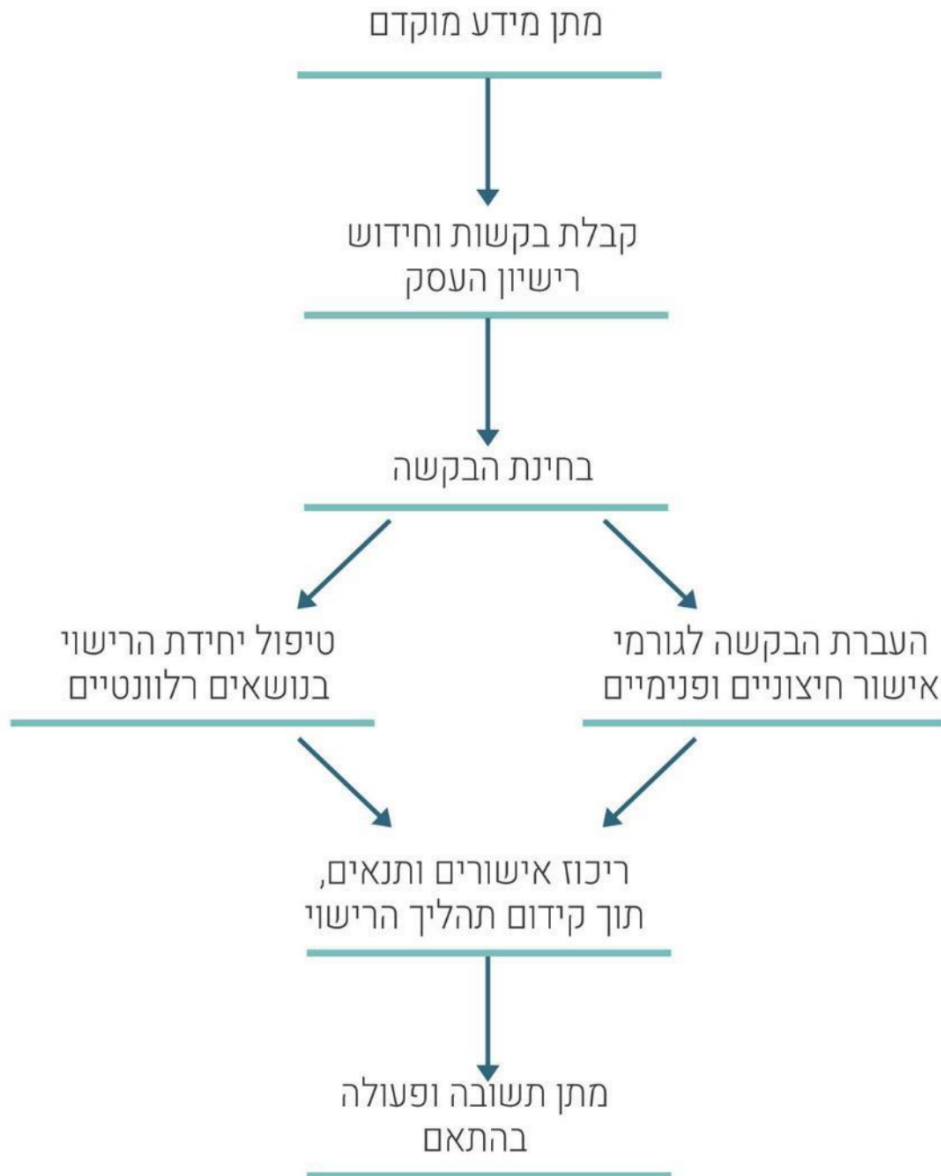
מתן מידע מוקדם

קבלת בקשות וחידוש רישיון העסק

בחינת הבקשה

העברת הבקשה לגורמי אישור חיצוניים ופנימיים

טיפול יחידת הרישוי בנושאים רלוונטיים

ריכוז אישורים ותנאים, תוך קידום תהליך הרישוי

מתן תשובה ופעולה בהתאם